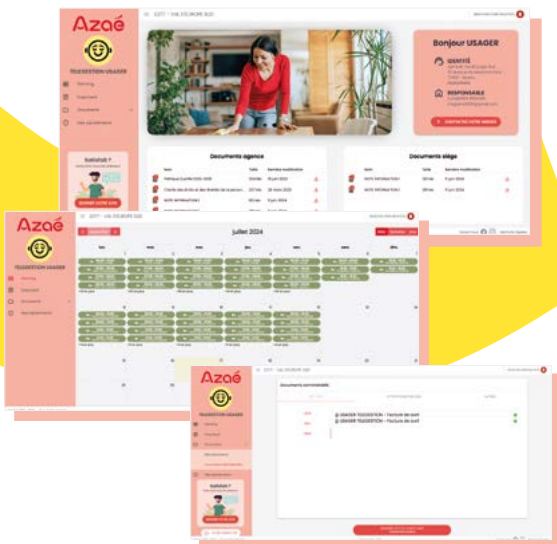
Azaé

TELEGESTION USAGER

Bonjour USAGER

IDENTITÉ

RESPONSABLE

CONTACTEZ VOTRE AGENCE

Documents agence

Documents siège

Nom

Taille

Dernière modification

NOTE INFORMATION 1

Satisfait ?

DONNER VOTRE AVIS

Azaé

TELEGESTION USAGER

juillet 2024

Azaé

TELEGESTION USAGER

Documents commerciaux

@ USAGER TELEGESTION - Facture de avril

@ USAGER TELEGESTION - Facture de avril

Satisfait ?